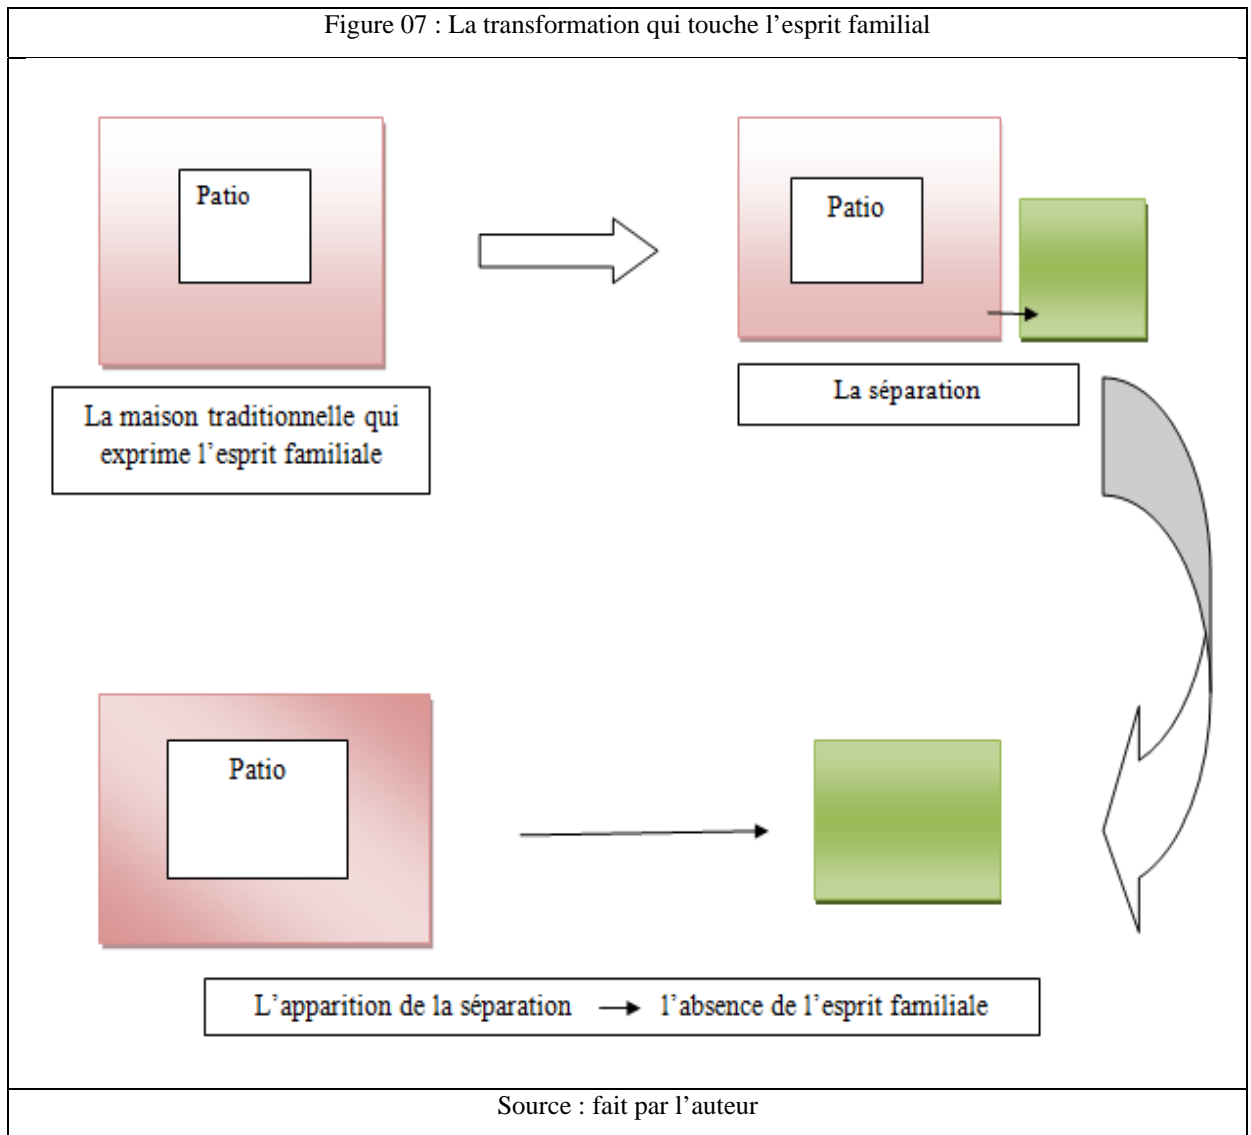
Figure 07 : La transformation qui touche l’esprit familial

Patio

Patio

La maison traditionnelle qui exprime l’esprit familiale

La séparation

Patio

L’apparition de la séparation → l’absence de l’esprit familiale

Source : fait par l’auteur